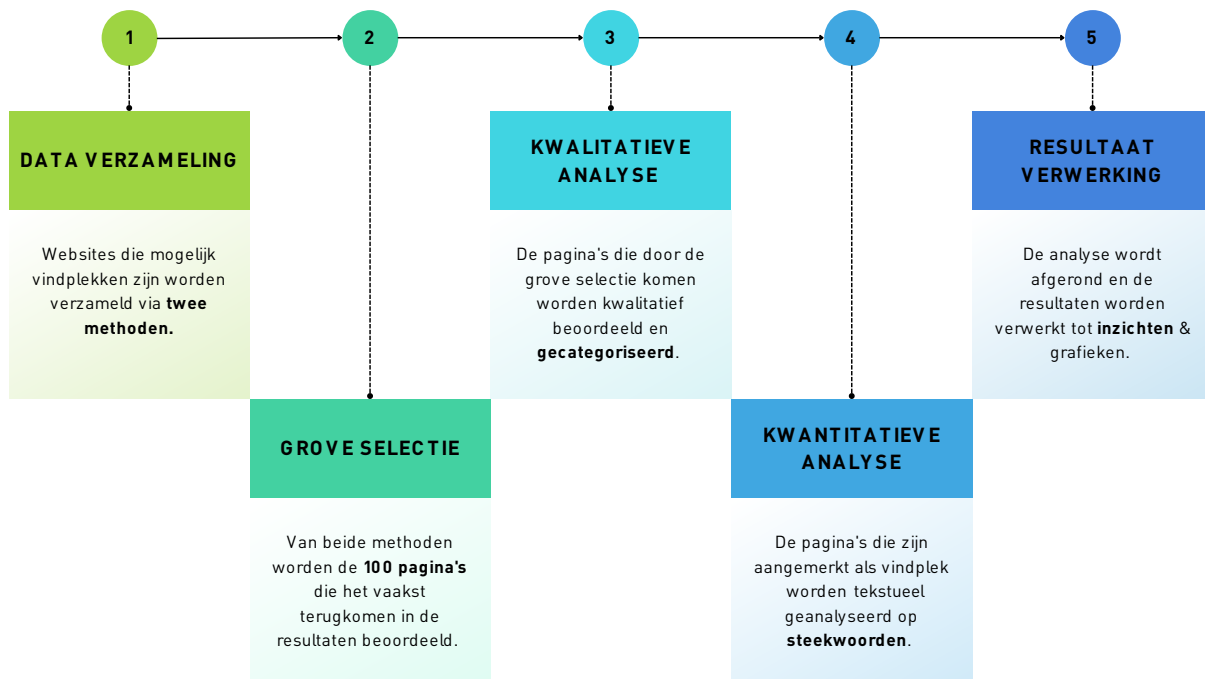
1

2

3

4

5

DATA VERZAMELING

Websites die mogelijk vindplekken zijn worden verzameld via **twee methoden.**

GROVE SELECTIE

Van beide methoden worden de **100 pagina's** die het vaakst terugkomen in de resultaten beoordeeld.

KWALITATIEVE ANALYSE

De pagina's die door de grove selectie komen worden kwalitatief beoordeeld en **gecategoriseerd**.

KWANTITATIEVE ANALYSE

De pagina's die zijn aangemerkt als vindplek worden tekstueel geanalyseerd op **steekwoorden**.

RESULTAAT VERWERKING

De analyse wordt afgerond en de resultaten worden verwerkt tot **inzichten** & grafieken.